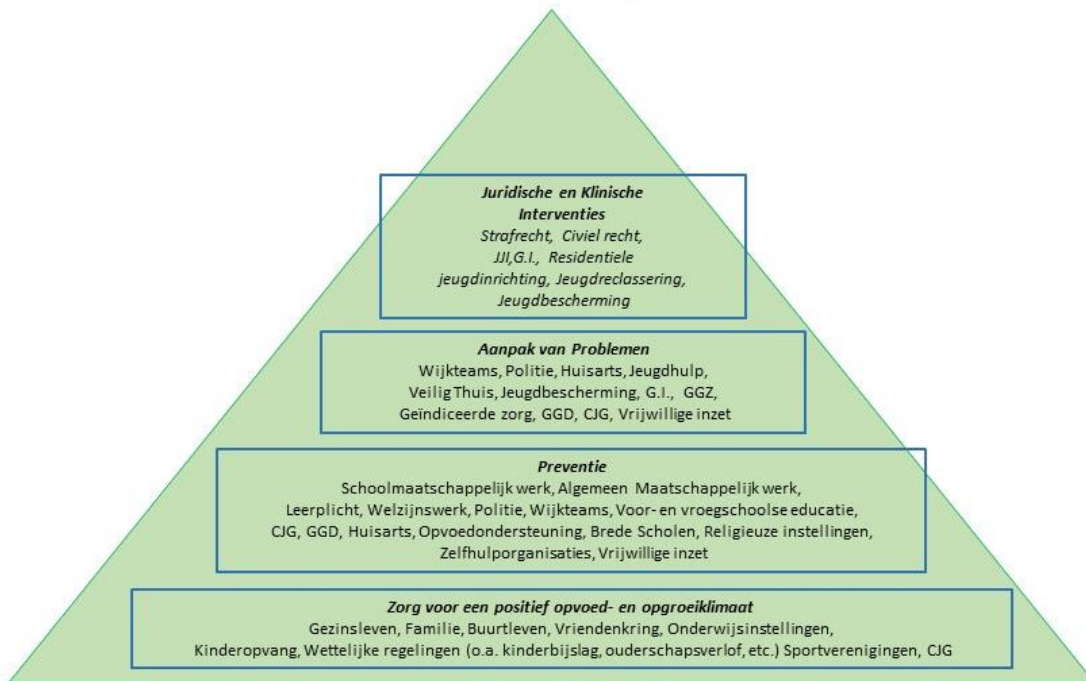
Juridische en Klinische Interventies
Strafrecht, Civiel recht, JJI,G.I., Residentiele jeugdinrichting, Jeugdreclassering, Jeugdbescherming

Aanpak van Problemen
Wijkteams, Politie, Huisarts, Jeugdhulp, Veilig Thuis, Jeugdbescherming, G.I., GGZ, Geïndiceerde zorg, GGD, CJG, Vrijwillige inzet

Preventie
Schoolmaatschappelijk werk, Algemeen Maatschappelijk werk, Leerplicht, Welzijnswerk, Politie, Wijkteams, Voor- en vroegschoolse educatie, CJG, GGD, Huisarts, Opvoedondersteuning, Brede Scholen, Religieuze instellingen, Zelfhulporganisaties, Vrijwillige inzet

Zorg voor een positief opvoed- en opgroeiklimaat
Gezinsleven, Familie, Buurtleven, Vriendenkring, Onderwijsinstellingen, Kinderopvang, Wettelijke regelingen (o.a. kinderbijslag, ouderschapsverlof, etc.) Sportverenigingen, CJG